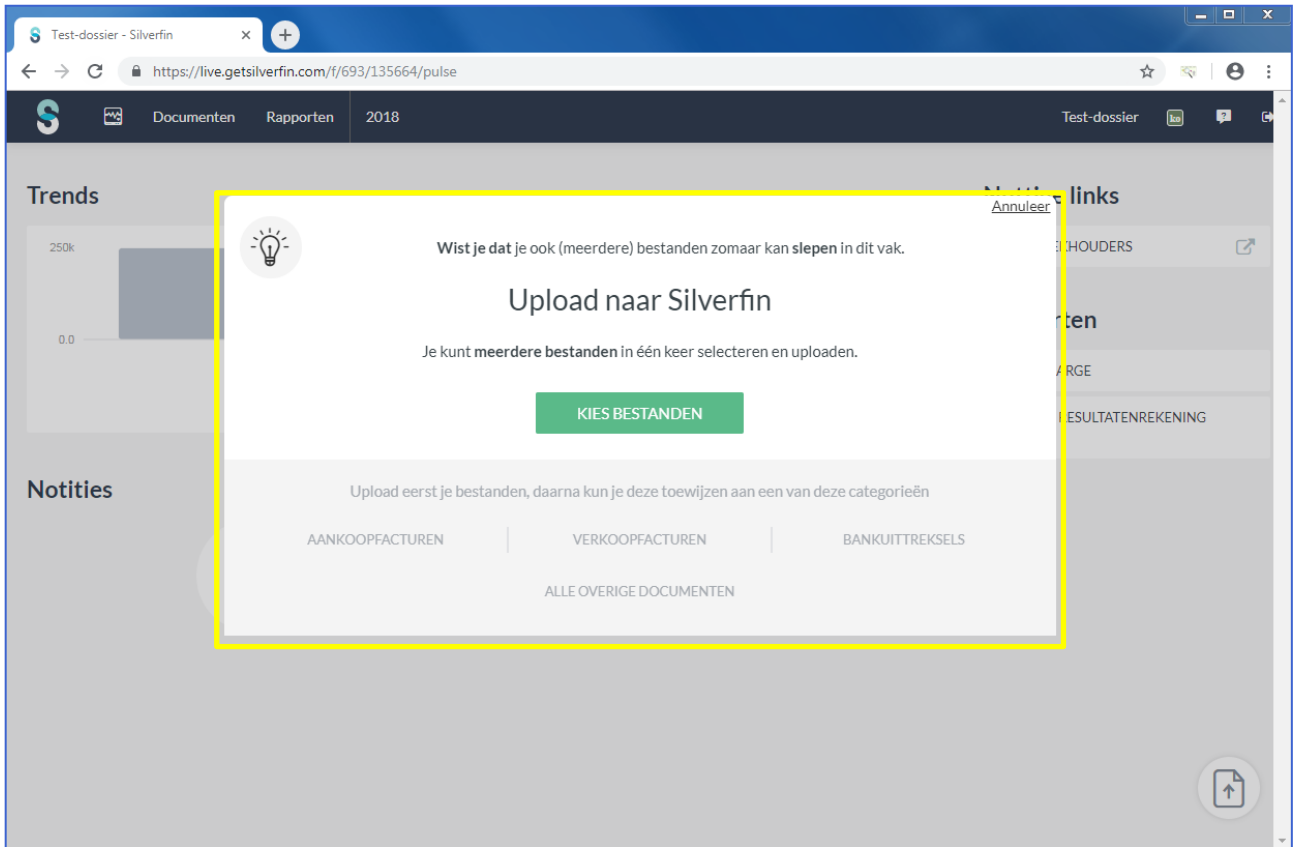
Test-dossier - Silverfin

https://live.getsilverfin.com/f/693/135664/pulse

Documenten Rapporten 2018 Test-dossier

Trends

250k

0.0

Notities

Nutt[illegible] links

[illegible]EHOUDERS

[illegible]ten

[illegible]ARGE

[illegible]ESULTATENREKENING

Annuleer

**Wist je dat** je ook (meerdere) bestanden zomaar kan **slepen** in dit vak.

Upload naar Silverfin

Je kunt **meerdere bestanden** in één keer selecteren en uploaden.

KIES BESTANDEN

Upload eerst je bestanden, daarna kun je deze toewijzen aan een van deze categorieën

AANKOOPFACTUREN VERKOOPFACTUREN BANKUITTREKSELS

ALLE OVERIGE DOCUMENTEN